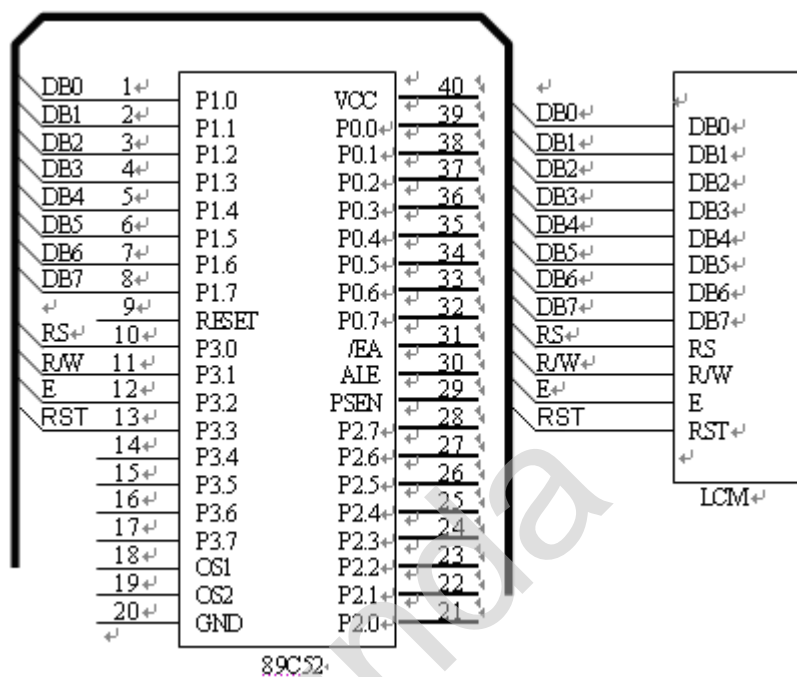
| | | | | |
|---|---|---|---|---|
| DB0 | 1 | P1.0 | VCC | 40 |
| DB1 | 2 | P1.1 | P0.0 | 39 |
| DB2 | 3 | P1.2 | P0.1 | 38 |
| DB3 | 4 | P1.3 | P0.2 | 37 |
| DB4 | 5 | P1.4 | P0.3 | 36 |
| DB5 | 6 | P1.5 | P0.4 | 35 |
| DB6 | 7 | P1.6 | P0.5 | 34 |
| DB7 | 8 | P1.7 | P0.6 | 33 |
| | 9 | RESET | P0.7 | 32 |
| RS | 10 | P3.0 | /EA | 31 |
| R/W | 11 | P3.1 | ALE | 30 |
| E | 12 | P3.2 | PSEN | 29 |
| RST | 13 | P3.3 | P2.7 | 28 |
| | 14 | P3.4 | P2.6 | 27 |
| | 15 | P3.5 | P2.5 | 26 |
| | 16 | P3.6 | P2.4 | 25 |
| | 17 | P3.7 | P2.3 | 24 |
| | 18 | OS1 | P2.2 | 23 |
| | 19 | OS2 | P2.1 | 22 |
| | 20 | GND | P2.0 | 21 |

89C52

| | |
|---|---|
| DB0 | DB0 |
| DB1 | DB1 |
| DB2 | DB2 |
| DB3 | DB3 |
| DB4 | DB4 |
| DB5 | DB5 |
| DB6 | DB6 |
| DB7 | DB7 |
| RS | RS |
| R/W | R/W |
| E | E |
| RST | RST |

LCM